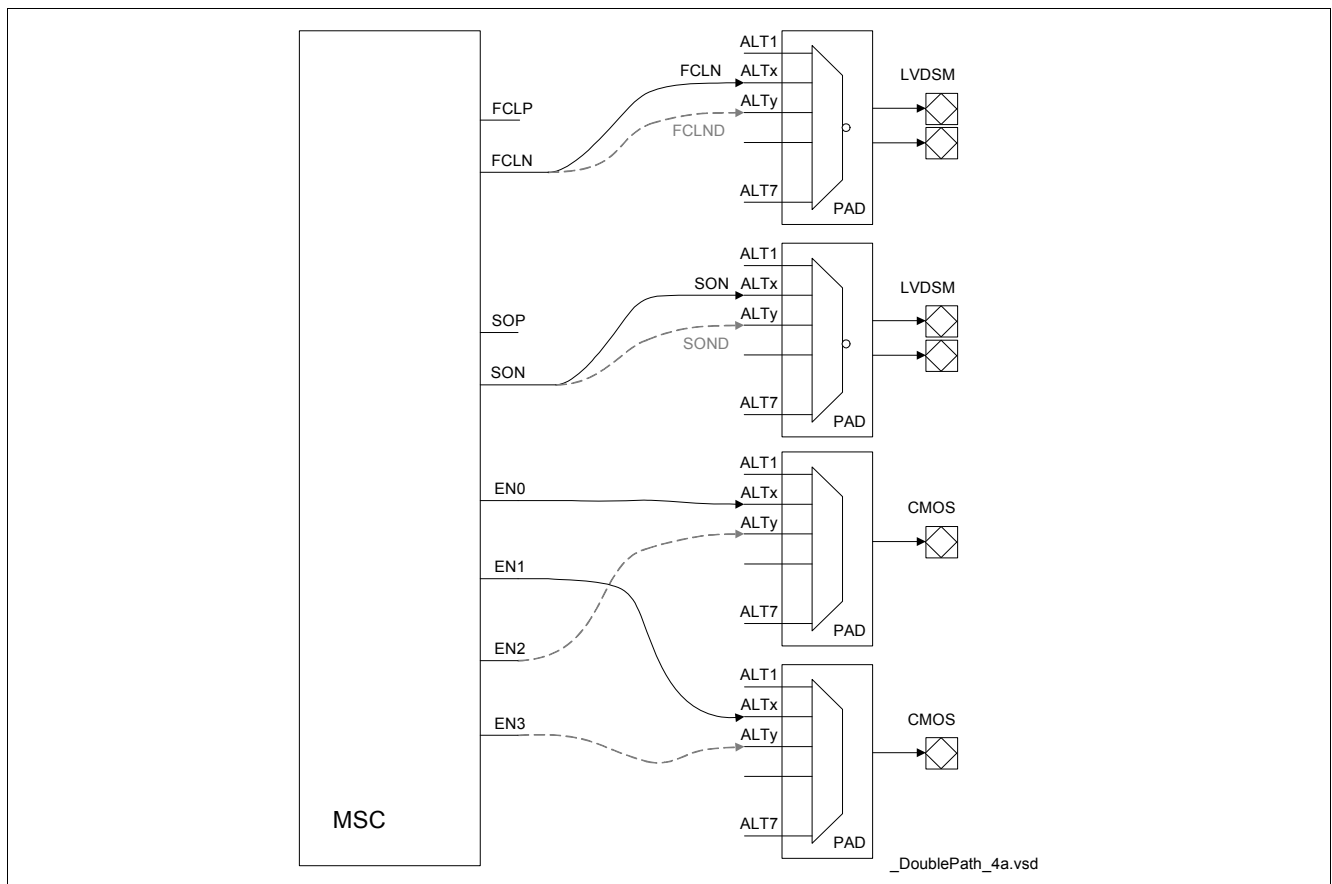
FCLP
FCLN
FCLN
FCLND
ALT1
ALTx
ALTy
ALT7
PAD
LVDSM

SOP
SON
SON
SOND
ALT1
ALTx
ALTy
ALT7
PAD
LVDSM

EN0
ALT1
ALTx
ALTy
ALT7
PAD
CMOS

EN1
EN2

EN3
ALT1
ALTx
ALTy
ALT7
PAD
CMOS

MSC

_DoublePath_4a.vsd